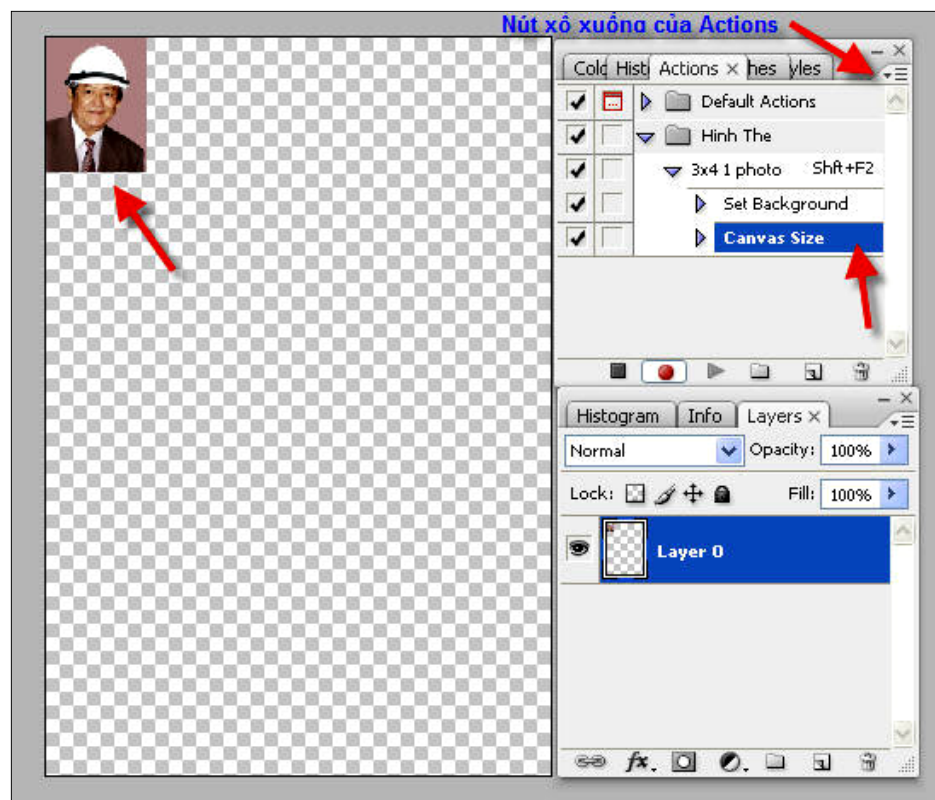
Nút xổ xuống của Actions

Colo Histo Actions × hes yles

Default Actions

Hinh The

3x4 1 photo Shft+F2

Set Background

Canvas Size

Histogram Info Layers ×

Normal Opacity: 100%

Lock: Fill: 100%

Layer 0

fx.